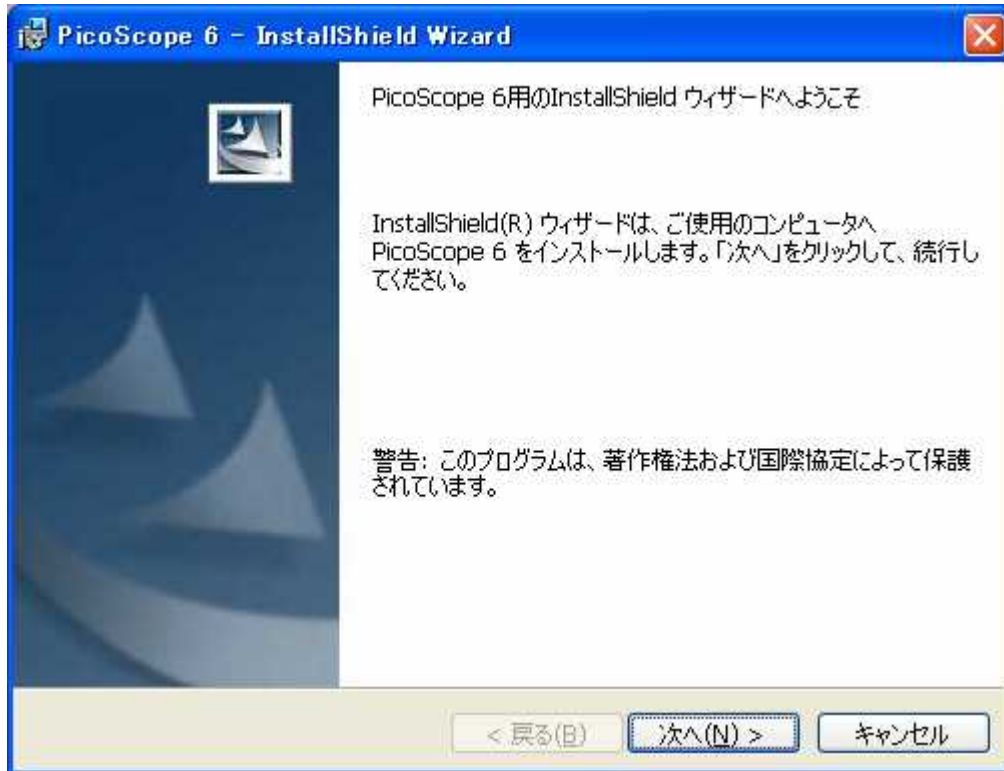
PicoScope 6 - InstallShield Wizard

PicoScope 6用のInstallShield ウィザードへようこそ

InstallShield(R) ウィザードは、ご使用のコンピュータへ PicoScope 6 をインストールします。「次へ」をクリックして、続行してください。

警告: このプログラムは、著作権法および国際協定によって保護されています。

< 戻る(B)
次へ(N) >
キャンセル